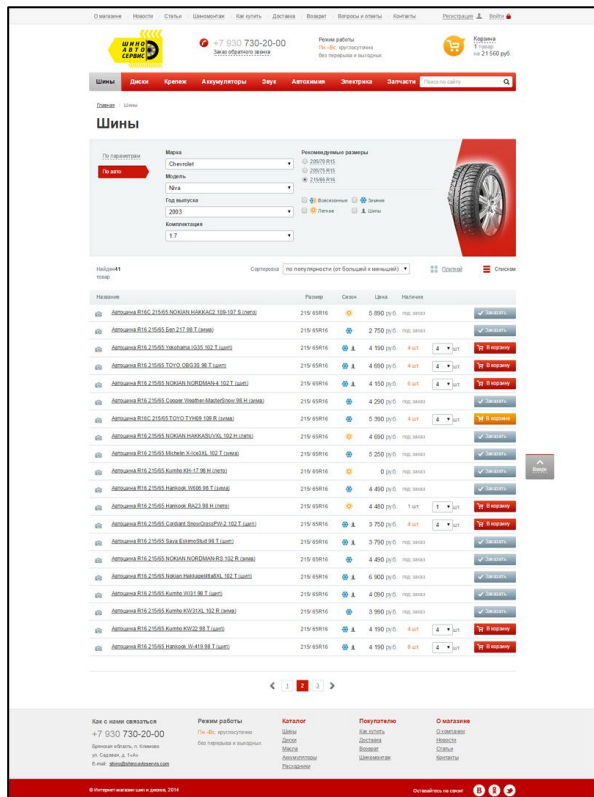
О магазине Новости Статьи Шиномонтаж Как купить Доставка Возврат Вопросы и ответы Контакты Регистрация Войти

ШИНО АВТО СЕРВИС

+7 930 730-20-00
Заказ обратного звонка

Режим работы
Пн.-Вс. круглосуточно
без перерыва и выходных

Корзина
1 товар
на 21 560 руб.

Шины Диски Крепеж Аккумуляторы Звук Автохимия Электрика Запчасти Поиск по сайту

Главная / Шины

Шины

По параметрам
По авто

Марка
Chevrolet
Модель
Niva
Год выпуска
2003
Комплектация
1.7

Рекомендуемые размеры
205/70 R15
205/75 R15
215/65 R16

Всесезонные Зимние
Летние Шипы

Найдено 41 товар

Сортировка по популярности (от большей к меньшей)

Плиткой Списком

| Название | Размер | Сезон | Цена | Наличие | | |
|---|---|---|---|---|---|---|
| Автошина R16C 215/65 NOKIAN HAKKAC2 109/107 S (лето) | 215/ 65R16 | | 5 890 руб. | под заказ | | Заказать |
| Автошина R16 215/65 Егл 217 98 Т (зима) | 215/ 65R16 | | 2 750 руб. | под заказ | | Заказать |
| Автошина R16 215/65 Yokohama IG35 102 Т (шип) | 215/ 65R16 | | 4 190 руб. | 4 шт. | 4 шт. | В корзину |
| Автошина R16 215/65 TOYO OBG3S 98 Т (шип) | 215/ 65R16 | | 4 650 руб. | 4 шт. | 4 шт. | В корзину |
| Автошина R16 215/65 NOKIAN NORDMAN-4 102 Т (шип) | 215/ 65R16 | | 4 150 руб. | 4 шт. | 4 шт. | В корзину |
| Автошина R16 215/65 Cooper Weather-MasterSnow 98 H (зима) | 215/ 65R16 | | 4 290 руб. | под заказ | | Заказать |
| Автошина R16C 215/65 TOYO TYH09 109 R (зима) | 215/ 65R16 | | 5 390 руб. | 4 шт. | 4 шт. | В корзине |
| Автошина R16 215/65 NOKIAN HAKKASUVXL 102 H (лето) | 215/ 65R16 | | 4 690 руб. | под заказ | | Заказать |
| Автошина R16 215/65 Michelin X-Ice3XL 102 Т (зима) | 215/ 65R16 | | 5 250 руб. | под заказ | | Заказать |
| Автошина R16 215/65 Kumho Kh-17 98 H (лето) | 215/ 65R16 | | 0 руб. | под заказ | | Заказать |
| Автошина R16 215/65 Hankook W606 98 Т (зима) | 215/ 65R16 | | 4 490 руб. | под заказ | | Заказать |
| Автошина R16 215/65 Hankook RA23 98 H (лето) | 215/ 65R16 | | 4 460 руб. | 1 шт. | 1 шт. | В корзину |
| Автошина R16 215/65 Cordiant SnowCrossPW-2 102 Т (шип) | 215/ 65R16 | | 3 750 руб. | 4 шт. | 4 шт. | В корзину |
| Автошина R16 215/65 Sava EskimoStud 98 Т (шип) | 215/ 65R16 | | 3 790 руб. | под заказ | | Заказать |
| Автошина R16 215/65 NOKIAN NORDMAN-RS 102 R (зима) | 215/ 65R16 | | 4 490 руб. | под заказ | | Заказать |
| Автошина R16 215/65 Nokian Hakkapeliitta8XL 102 Т (шип) | 215/ 65R16 | | 6 900 руб. | под заказ | | Заказать |
| Автошина R16 215/65 Kumho WI31 98 Т (шип) | 215/ 65R16 | | 4 090 руб. | под заказ | | Заказать |
| Автошина R16 215/65 Kumho KW31XL 102 R (зима) | 215/ 65R16 | | 3 990 руб. | под заказ | | Заказать |
| Автошина R16 215/65 Kumho KW22 98 Т (шип) | 215/ 65R16 | | 4 190 руб. | 4 шт. | 4 шт. | В корзину |
| Автошина R16 215/65 Hankook W-419 98 Т (шип) | 215/ 65R16 | | 4 190 руб. | 8 шт. | 4 шт. | В корзину |

Вверх

1 2 3

Как с нами связаться
+7 930 730-20-00
Брянская область, г. Клинцы ул. Садовая, д. 1«А»
E-mail: shino@shinoautoservis.com

Режим работы
Пн.-Вс. круглосуточно
без перерыва и выходных

Каталог
Шины
Диски
Масла
Аккумуляторы
Расходники

Покупателю
Как купить
Доставка
Возврат
Шиномонтаж

О магазине
О компании
Новости
Статьи
Контакты

© Интернет-магазин шин и дисков, 2014

Оставайтесь на связи!